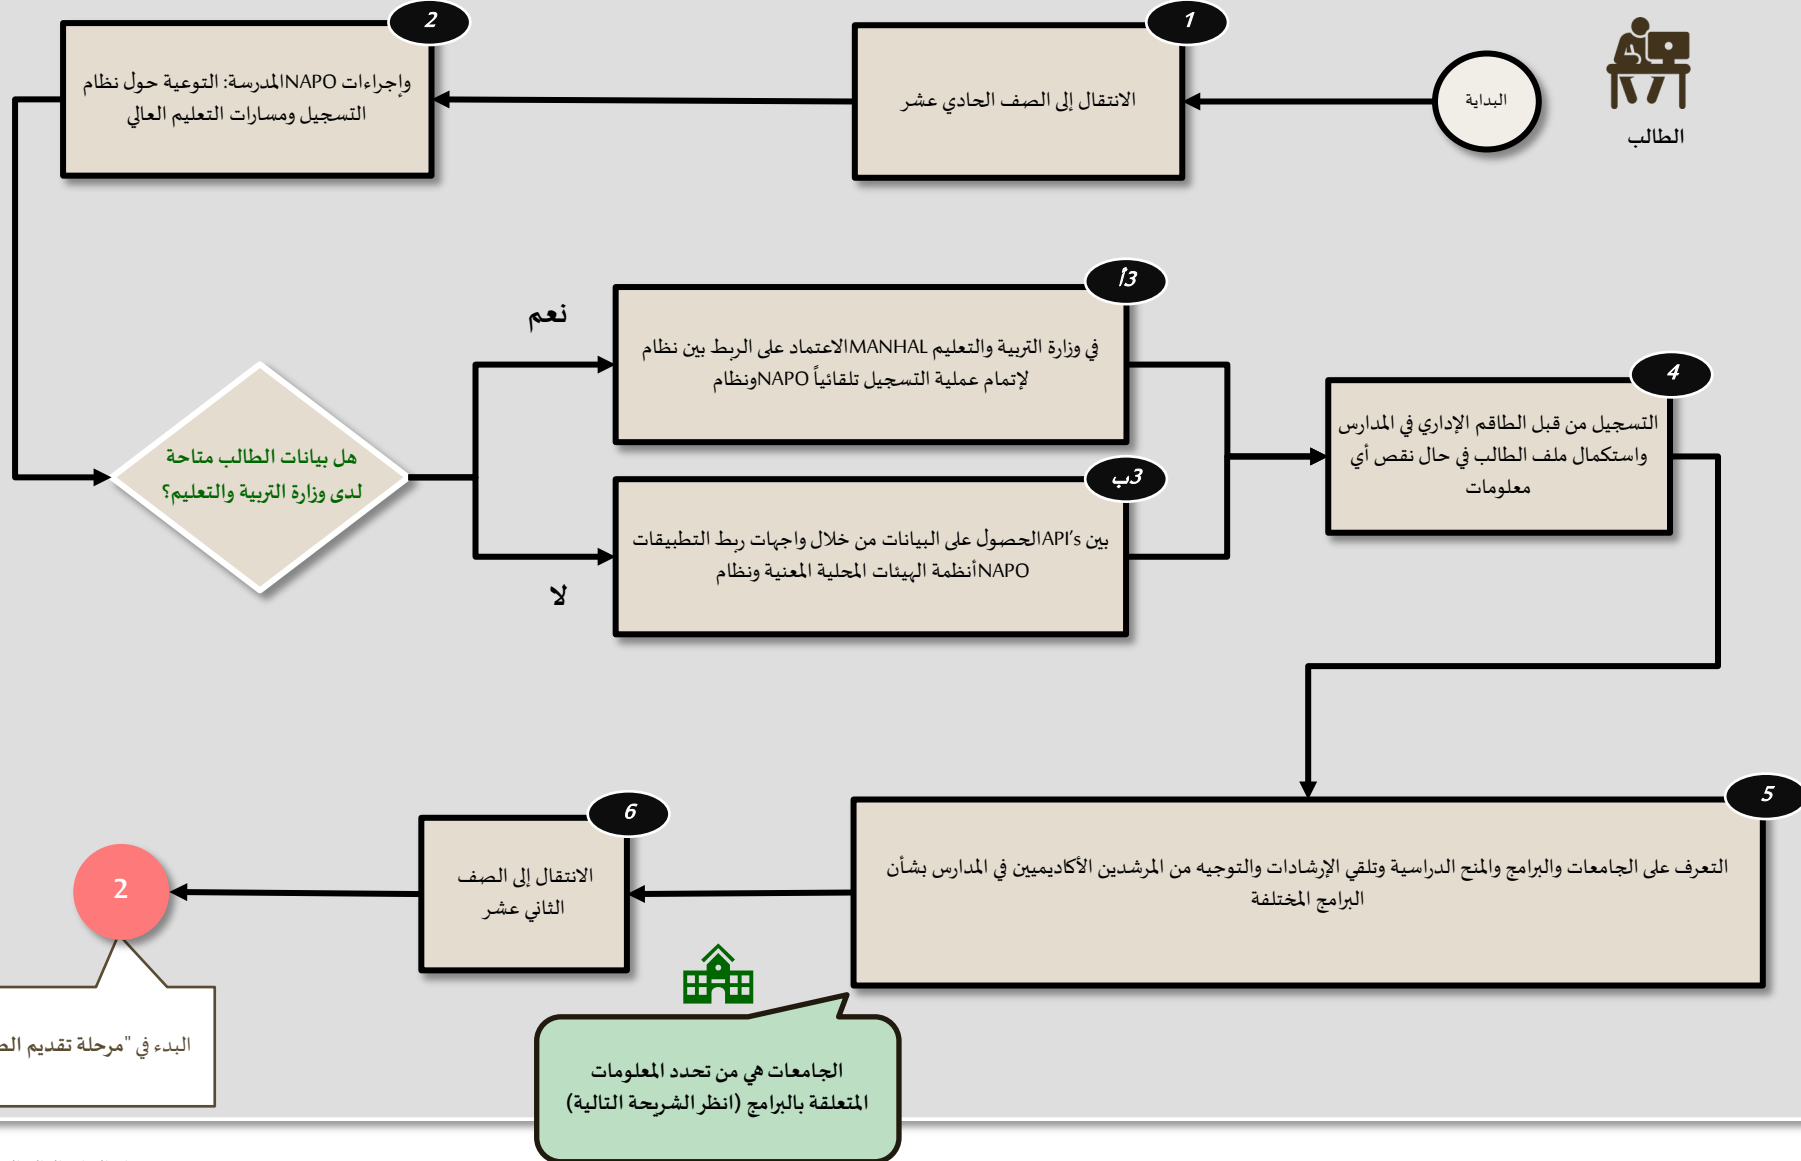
الطالب

البداية

1

الانتقال إلى الصف الحادي عشر

2

إجراءات NAPO المدرسة: التوعية حول نظام التسجيل ومسارات التعليم العالي

هل بيانات الطالب متاحة لدى وزارة التربية والتعليم؟

نعم

لا

3أ

الاعتماد على الربط بين نظام MANHAL في وزارة التربية والتعليم ونظام NAPO لإتمام عملية التسجيل تلقائياً

3ب

الحصول على البيانات من خلال واجهات ربط التطبيقات API's بين أنظمة الهيئات المحلية المعنية ونظام NAPO

4

التسجيل من قبل الطاقم الإداري في المدارس واستكمال ملف الطالب في حال نقص أي معلومات

5

التعرف على الجامعات والبرامج والمنح الدراسية وتلقي الإرشادات والتوجيه من المرشدين الأكاديميين في المدارس بشأن البرامج المختلفة

6

الانتقال إلى الصف الثاني عشر

2

البدء في "مرحلة تقديم الط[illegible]

الجامعات هي من تحدد المعلومات المتعلقة بالبرامج (انظر الشريحة التالية)